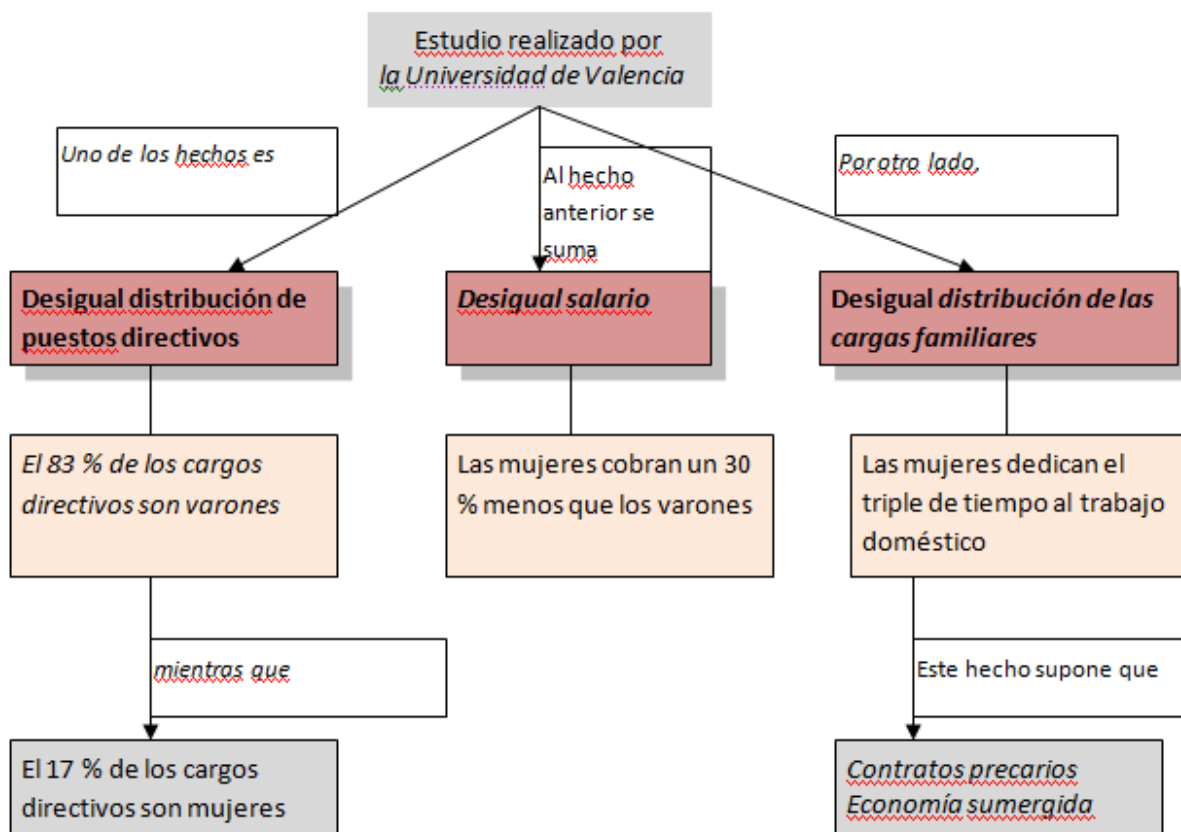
Estudio realizado por
la Universidad de Valencia

Uno de los hechos es

Al hecho anterior se suma

Por otro lado,

**Desigual distribución de puestos directivos**

***Desigual salario***

**Desigual *distribución de las cargas familiares***

*El 83 % de los cargos directivos son varones*

Las mujeres cobran un 30 % menos que los varones

Las mujeres dedican el triple de tiempo al trabajo doméstico

*mientras que*

Este hecho supone que

El 17 % de los cargos directivos son mujeres

*Contratos precarios*
*Economía sumergida*